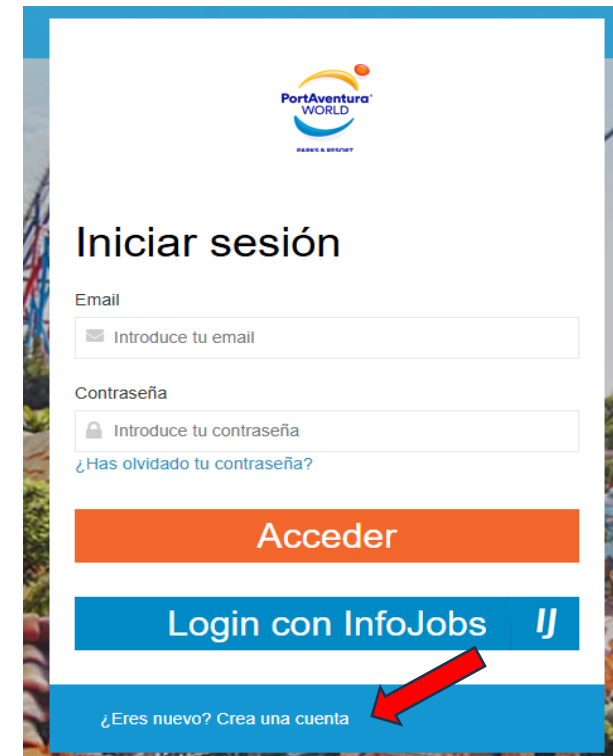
PortAventura® WORLD
PARKS & RESORT

Iniciar sesión

Email

Introduce tu email

Contraseña

Introduce tu contraseña

¿Has olvidado tu contraseña?

Acceder

Login con InfoJobs IJ

¿Eres nuevo? Crea una cuenta